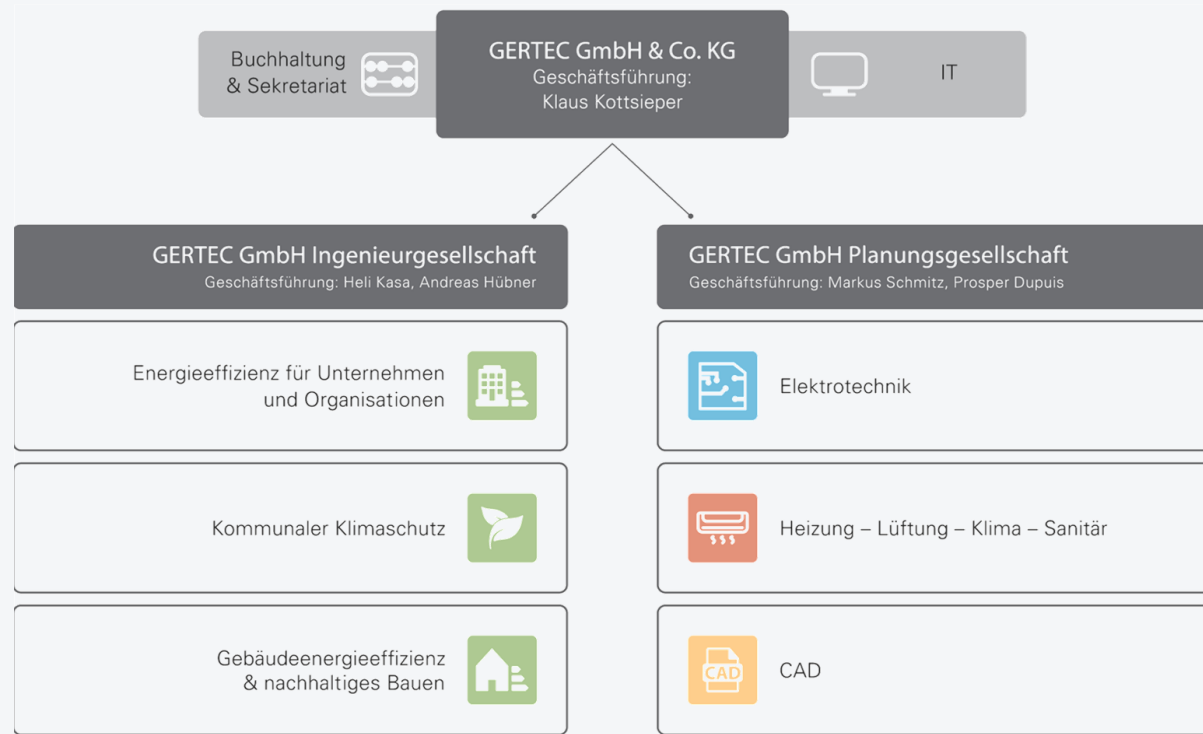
Buchhaltung & Sekretariat

GERTEC GmbH & Co. KG
Geschäftsführung:
Klaus Kottsieper

IT

GERTEC GmbH Ingenieurgesellschaft
Geschäftsführung: Heli Kasa, Andreas Hübner

Energieeffizienz für Unternehmen und Organisationen

Kommunaler Klimaschutz

Gebäudeenergieeffizienz & nachhaltiges Bauen

GERTEC GmbH Planungsgesellschaft
Geschäftsführung: Markus Schmitz, Prosper Dupuis

Elektrotechnik

Heizung – Lüftung – Klima – Sanitär

CAD